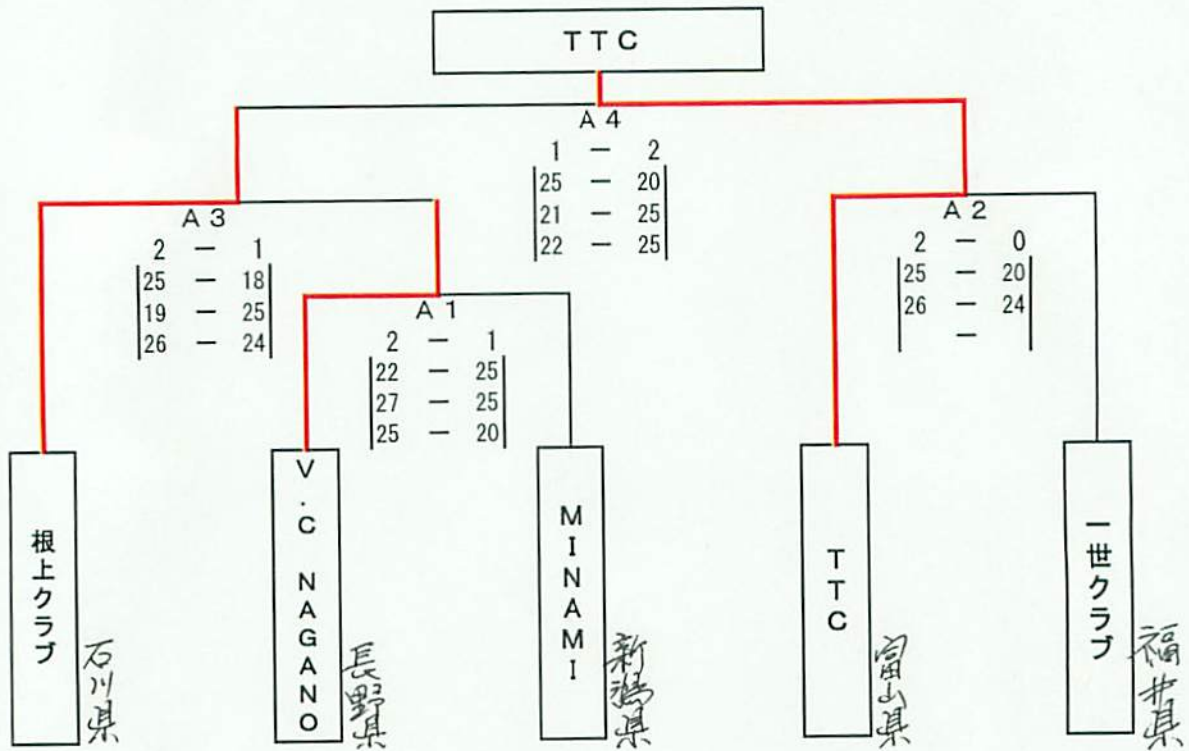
TTC

A4
1 — 2
25 — 20
21 — 25
22 — 25

A3
2 — 1
25 — 18
19 — 25
26 — 24

A1
2 — 1
22 — 25
27 — 25
25 — 20

A2
2 — 0
25 — 20
26 — 24
—

根上クラブ
石川県

V.C NAGANO
長野県

MINAMI
新潟県

TTC
富山県

一世クラブ
福井県